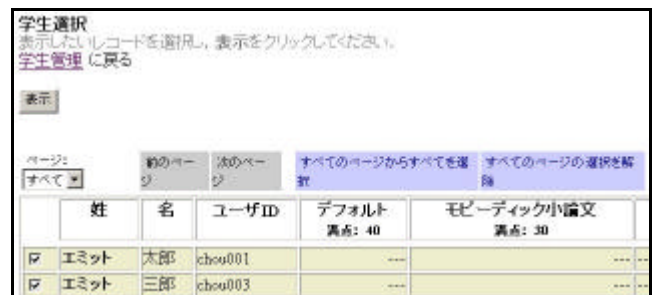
学生選択
表示したいレコードを選択し、表示をクリックしてください。
学生管理 に戻る

表示

ページ:
すべて

前のページ

次のページ

すべてのページからすべてを選択

すべてのページの選択を解除

| | 姓 | 名 | ユーザID | デフォルト 満点: 40 | モビーディック小論文 満点: 30 |
|---|---|---|---|---|---|
| ☑ | エミット | 太郎 | chou001 | --- | --- |
| ☑ | エミット | 三郎 | chou003 | --- | --- |